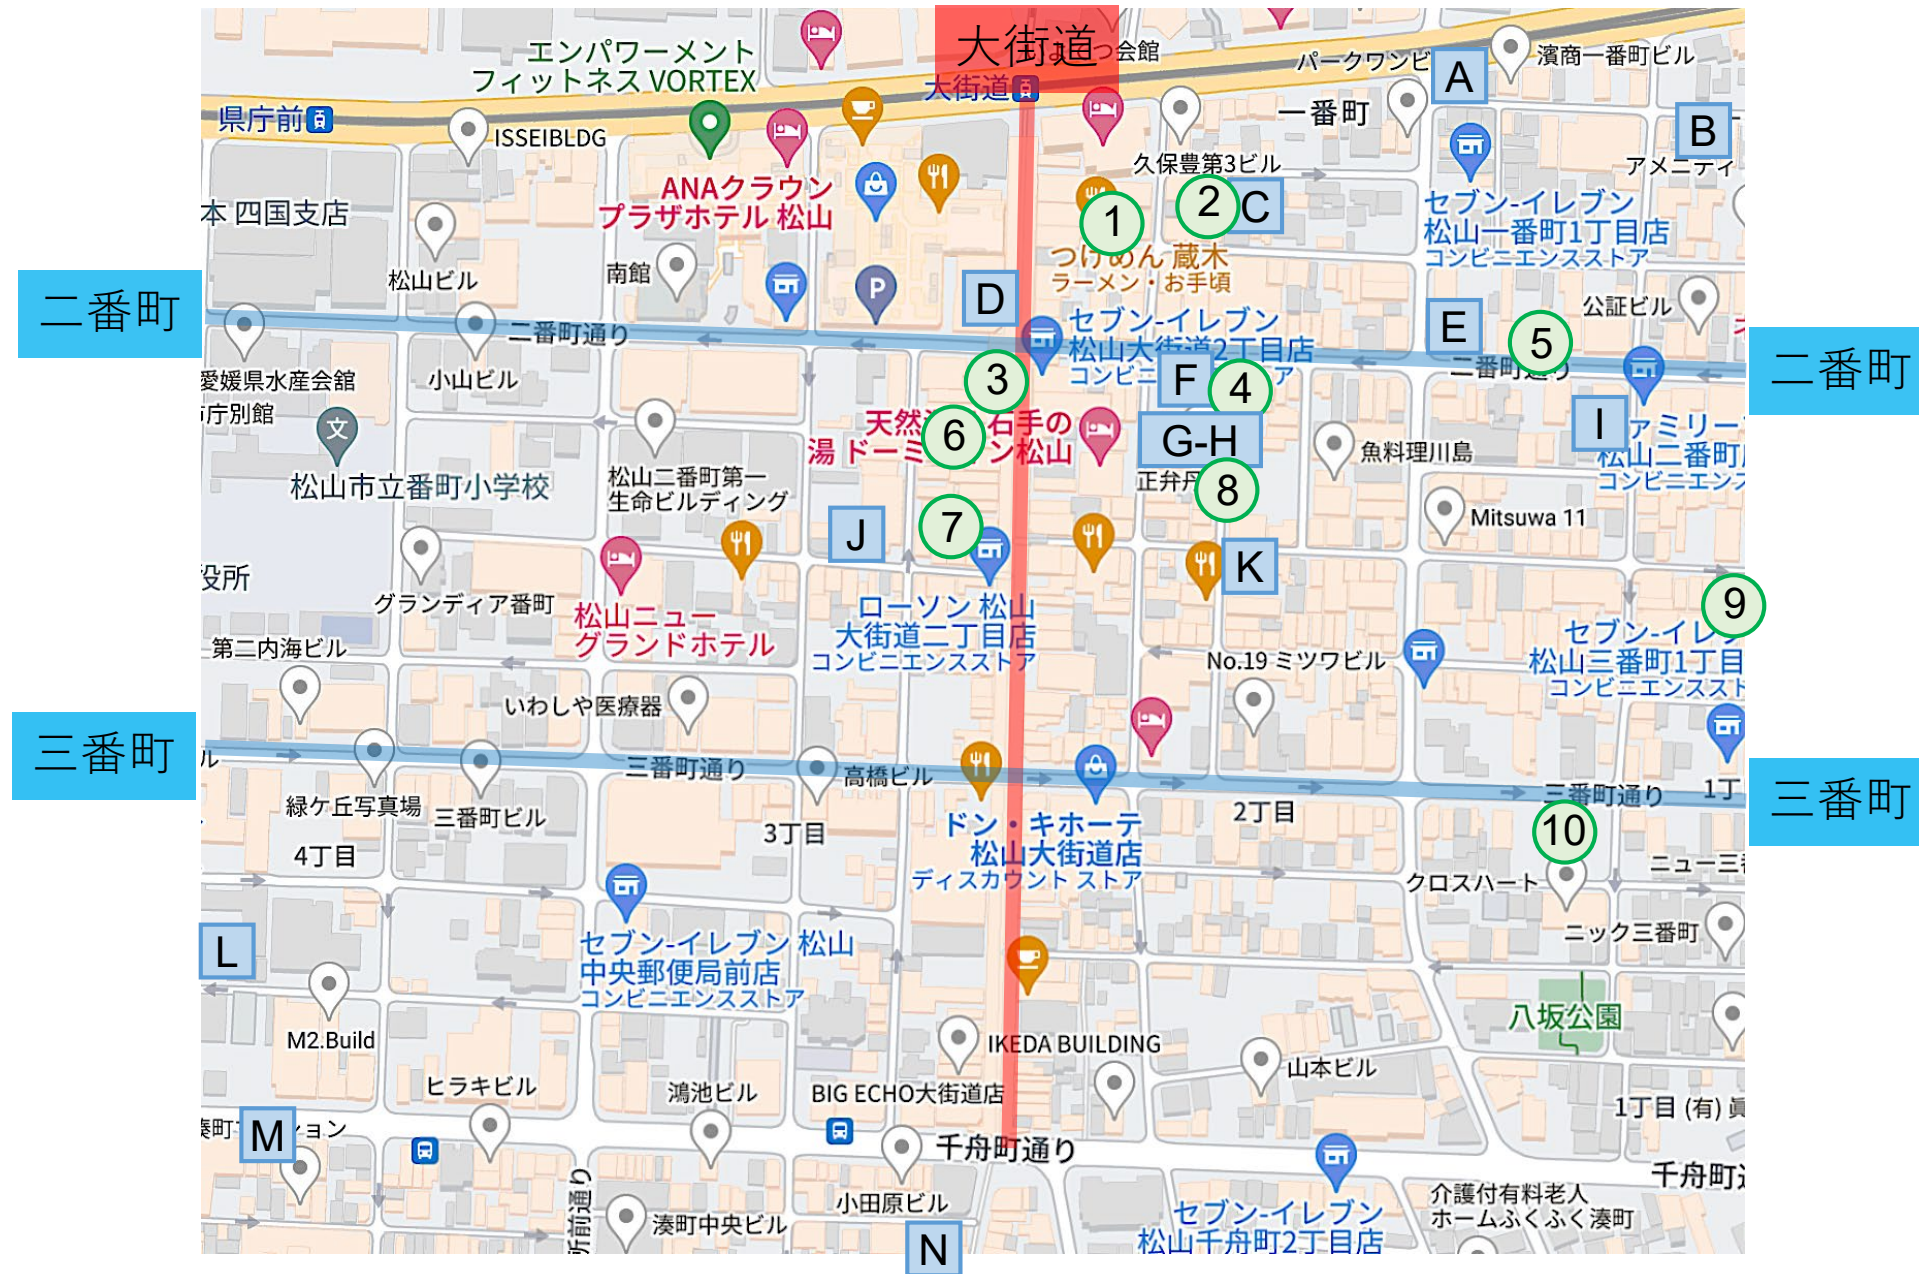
大街道
エンパワーメント フィットネス VORTEX
大街道
会館
パークワンビ
A
濱商一番町ビル
県庁前
ISSEIBLDG
一番町
B
久保豊第3ビル
アメニティ
ANAクラウン プラザホテル 松山
1
2
C
セブン-イレブン 松山一番町1丁目店 コンビニエンスストア
本 四国支店
つけめん 蔵木 ラーメン・お手頃
松山ビル
南館
D
公証ビル
二番町
二番町通り
セブン-イレブン 松山大街道2丁目店 コンビニ
E
5
二番町
二番町通り
愛媛県水産会舘
小山ビル
3
F
4
庁別館
天然 6 石手の 湯 ドーミ ン松山
G-H
I
アミリー 松山二番町 コンビニエン
魚料理川島
松山市立番町小学校
松山二番町第一 生命ビルディング
正弁丹
8
Mitsuwa 11
J
7
K
役所
グランディア番町
松山ニュー グランドホテル
ローソン 松山 大街道二丁目店 コンビニエンスストア
9
セブン-イレ 松山三番町1丁目 コンビニエンスス
第二内海ビル
No.19 ミツワビル
いわしや医療器
三番町
三番町通り
高橋ビル
三番町通り
1丁
三番町
緑ケ丘写真場
三番町ビル
3丁目
ドン・キホーテ 松山大街道店 ディスカウントストア
2丁目
10
4丁目
クロスハート
ニュー三
ニック三番町
L
セブン-イレブン 松山 中央郵便局前店 コンビニエンスストア
八坂公園
M2.Build
IKEDA BUILDING
山本ビル
ヒラキビル
鴻池ビル
BIG ECHO大街道店
1丁目 (有)
M
ョン
千舟町通り
千舟町
介護付有料老人 ホームふくふく湊町
小田原ビル
湊町中央ビル
N
セブン-イレブン 松山千舟町2丁目店